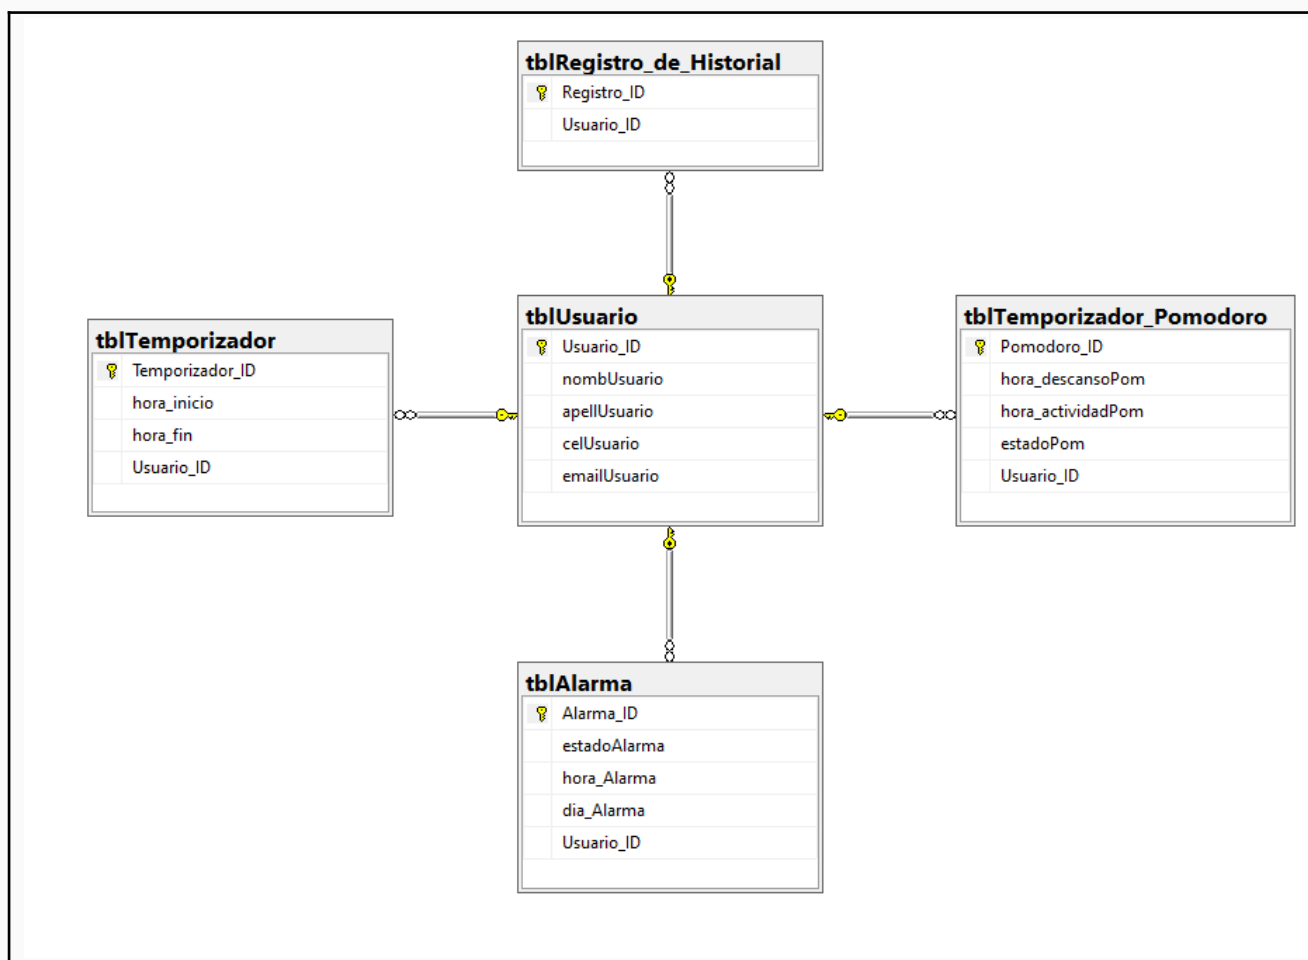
tblRegistro_de_Historial
Registro_ID
Usuario_ID

tblTemporizador
Temporizador_ID
hora_inicio
hora_fin
Usuario_ID

tblUsuario
Usuario_ID
nombUsuario
apellUsuario
celUsuario
emailUsuario

tblTemporizador_Pomodoro
Pomodoro_ID
hora_descansoPom
hora_actividadPom
estadoPom
Usuario_ID

tblAlarma
Alarma_ID
estadoAlarma
hora_Alarma
dia_Alarma
Usuario_ID